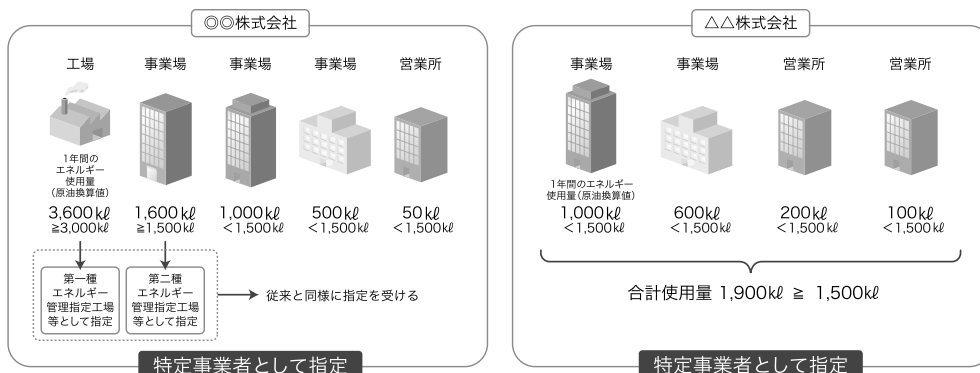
◎◎株式会社

工場 事業場 事業場 事業場 営業所

1年間のエネルギー使用量(原油換算値)

3,600kℓ ≧3,000kℓ

1,600kℓ ≧1,500kℓ

1,000kℓ ＜1,500kℓ

500kℓ ＜1,500kℓ

50kℓ ＜1,500kℓ

第一種エネルギー管理指定工場等として指定

第二種エネルギー管理指定工場等として指定

従来と同様に指定を受ける

特定事業者として指定

△△株式会社

事業場 事業場 営業所 営業所

1年間のエネルギー使用量(原油換算値)

1,000kℓ ＜1,500kℓ

600kℓ ＜1,500kℓ

200kℓ ＜1,500kℓ

100kℓ ＜1,500kℓ

合計使用量 1,900kℓ ≧ 1,500kℓ

特定事業者として指定